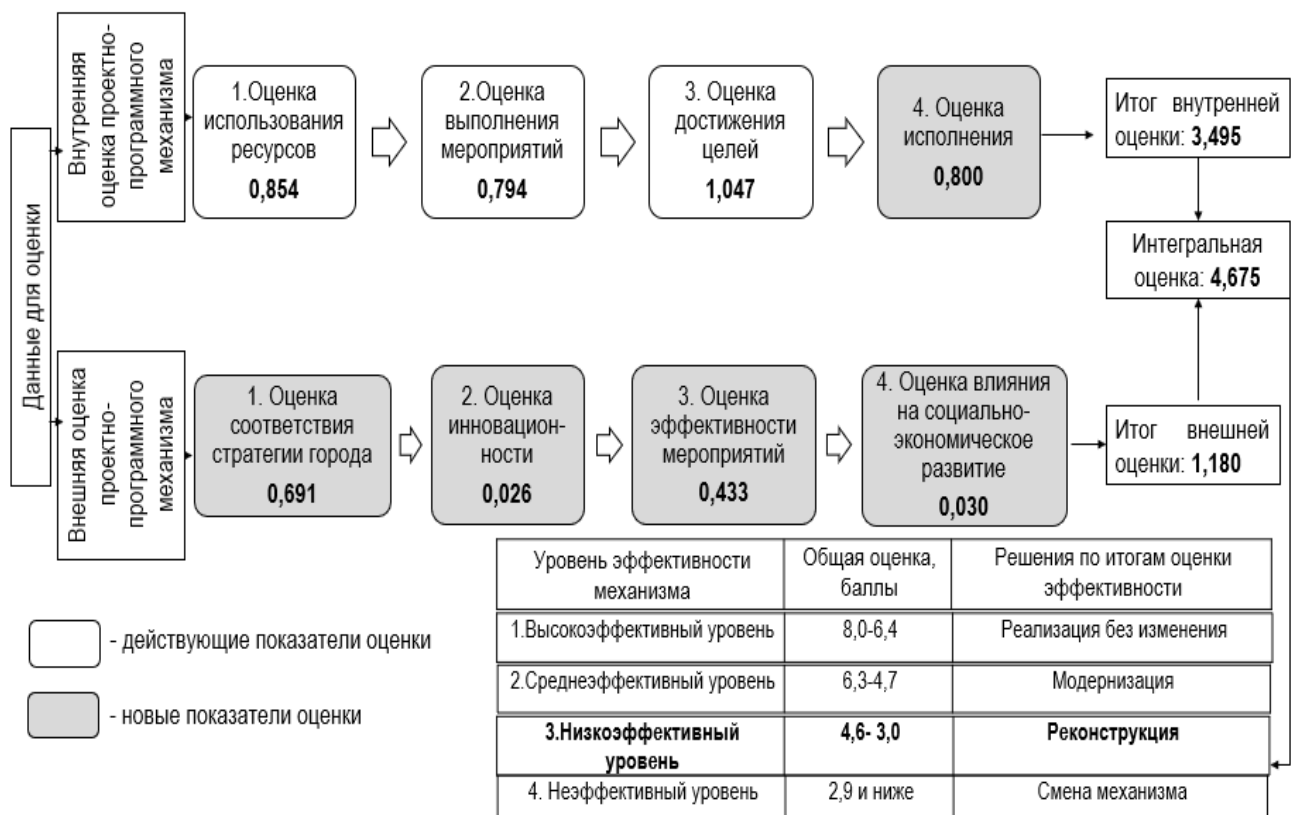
Данные для оценки

Внутренняя оценка проектно-программного механизма

1.Оценка использования ресурсов
**0,854**

2.Оценка выполнения мероприятий
**0,794**

3. Оценка достижения целей
**1,047**

4. Оценка исполнения
**0,800**

Итог внутренней оценки: **3,495**

Интегральная оценка: **4,675**

Внешняя оценка проектно-программного механизма

1. Оценка соответствия стратегии города
**0,691**

2. Оценка инновационности
**0,026**

3. Оценка эффективности мероприятий
**0,433**

4. Оценка влияния на социально-экономическое развитие
**0,030**

Итог внешней оценки: **1,180**

- действующие показатели оценки

- новые показатели оценки

| Уровень эффективности механизма | Общая оценка, баллы | Решения по итогам оценки эффективности |
|---|---|---|
| 1.Высокоэффективный уровень | 8,0-6,4 | Реализация без изменения |
| 2.Среднеэффективный уровень | 6,3-4,7 | Модернизация |
| **3.Низкоэффективный уровень** | **4,6- 3,0** | **Реконструкция** |
| 4. Неэффективный уровень | 2,9 и ниже | Смена механизма |